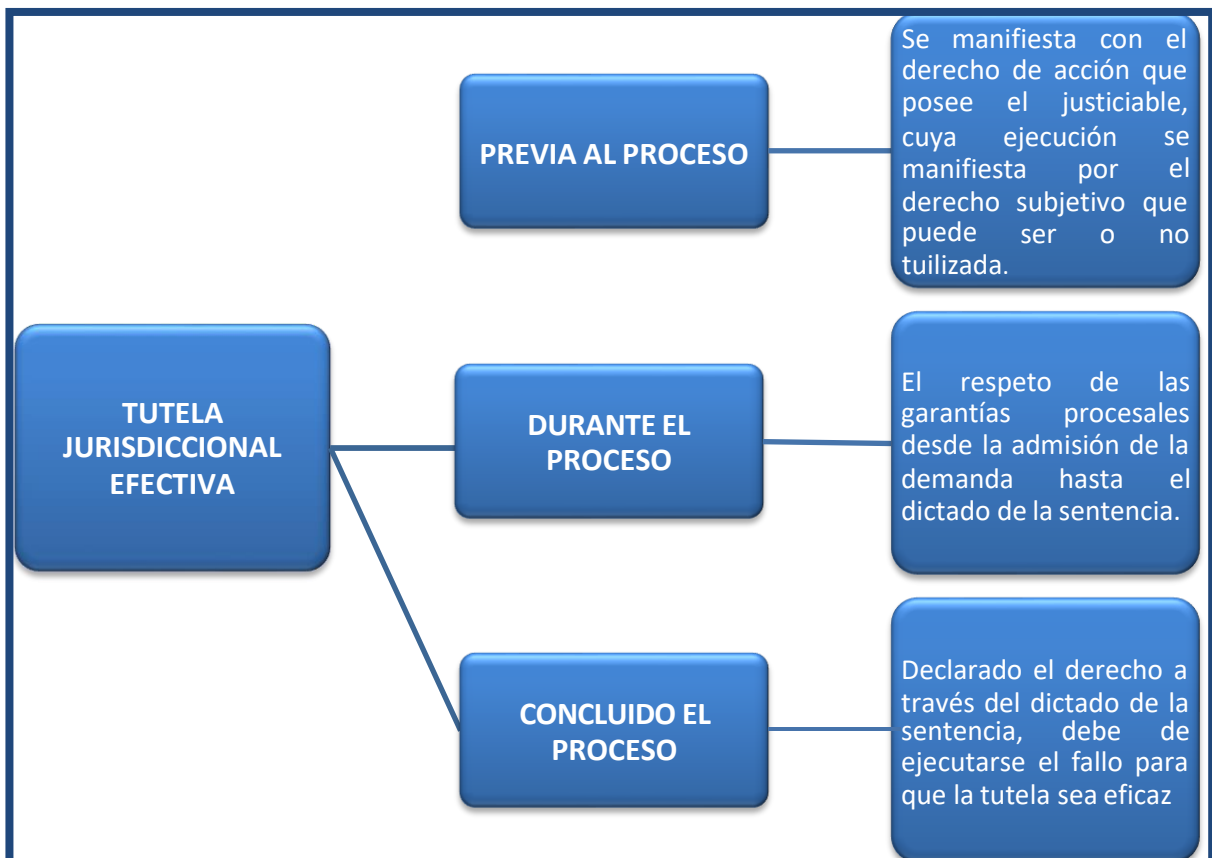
TUTELA JURISDICCIONAL EFECTIVA

PREVIA AL PROCESO

Se manifiesta con el derecho de acción que posee el justiciable, cuya ejecución se manifiesta por el derecho subjetivo que puede ser o no tuilizada.

DURANTE EL PROCESO

El respeto de las garantías procesales desde la admisión de la demanda hasta el dictado de la sentencia.

CONCLUIDO EL PROCESO

Declarado el derecho a través del dictado de la sentencia, debe de ejecutarse el fallo para que la tutela sea eficaz